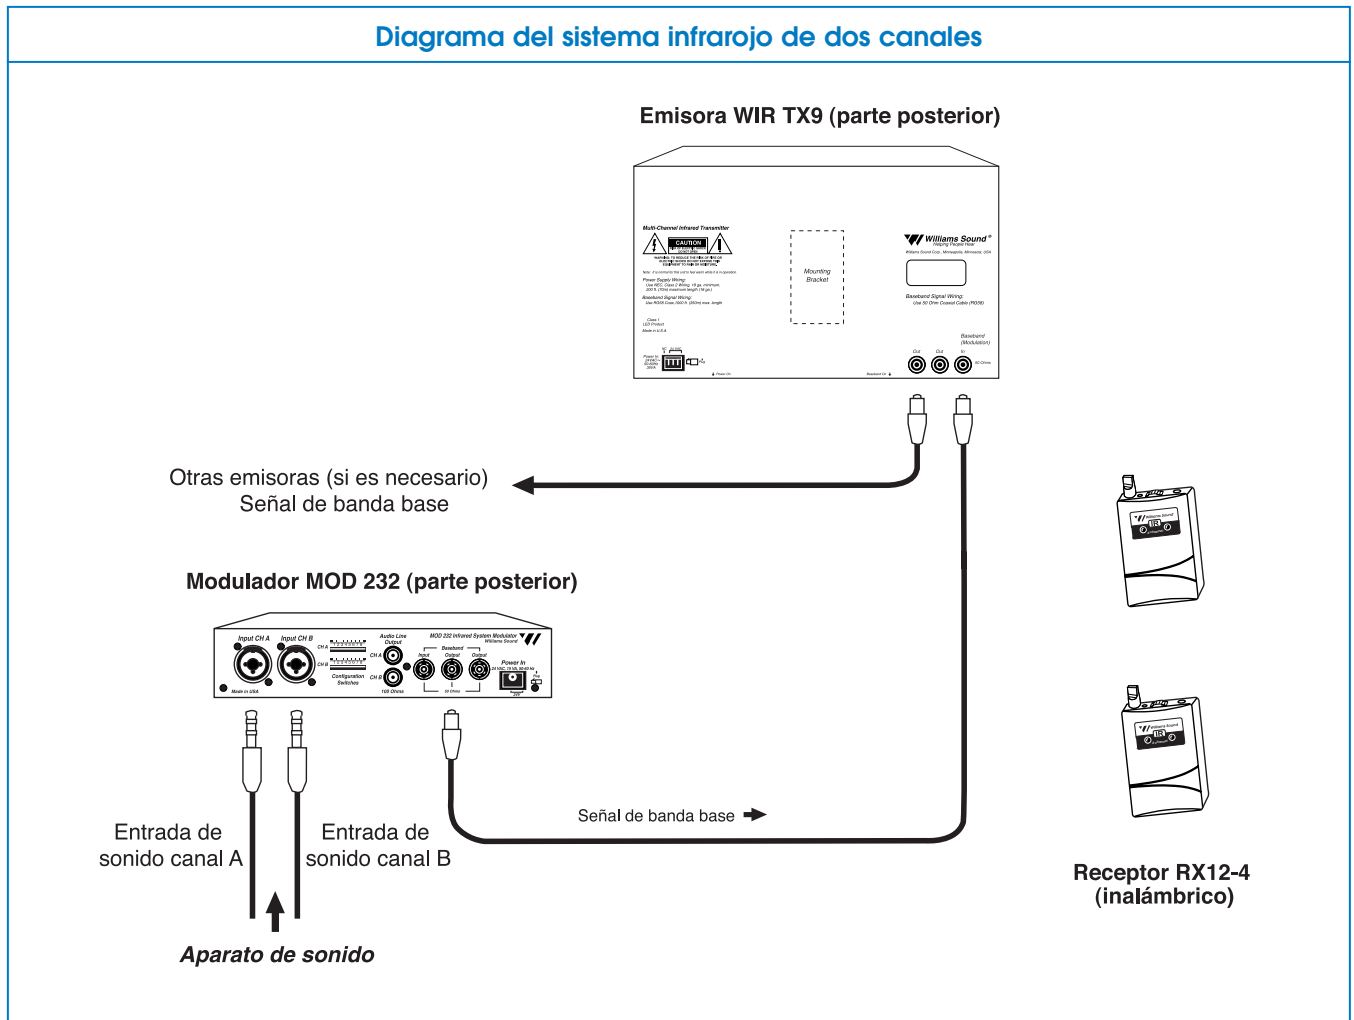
Diagrama del sistema infrarojo de dos canales

Emisora WIR TX9 (parte posterior)

Multi-Channel Infrared Transmitter

CAUTION

Mounting Bracket

Williams Sound

Baseband Signal Wiring:

Baseband (Modulation)

Out Out In

Otras emisoras (si es necesario)
Señal de banda base

Modulador MOD 232 (parte posterior)

Input CH A Input CH B

Audio Line Output

MOD 232 Infrared System Modulator

Williams Sound

CH A CH B

Configuration Switches

Baseband

Input Output Output

Power In

Made in USA

Entrada de sonido canal A

Entrada de sonido canal B

Señal de banda base

Aparato de sonido

Receptor RX12-4
(inalámbrico)